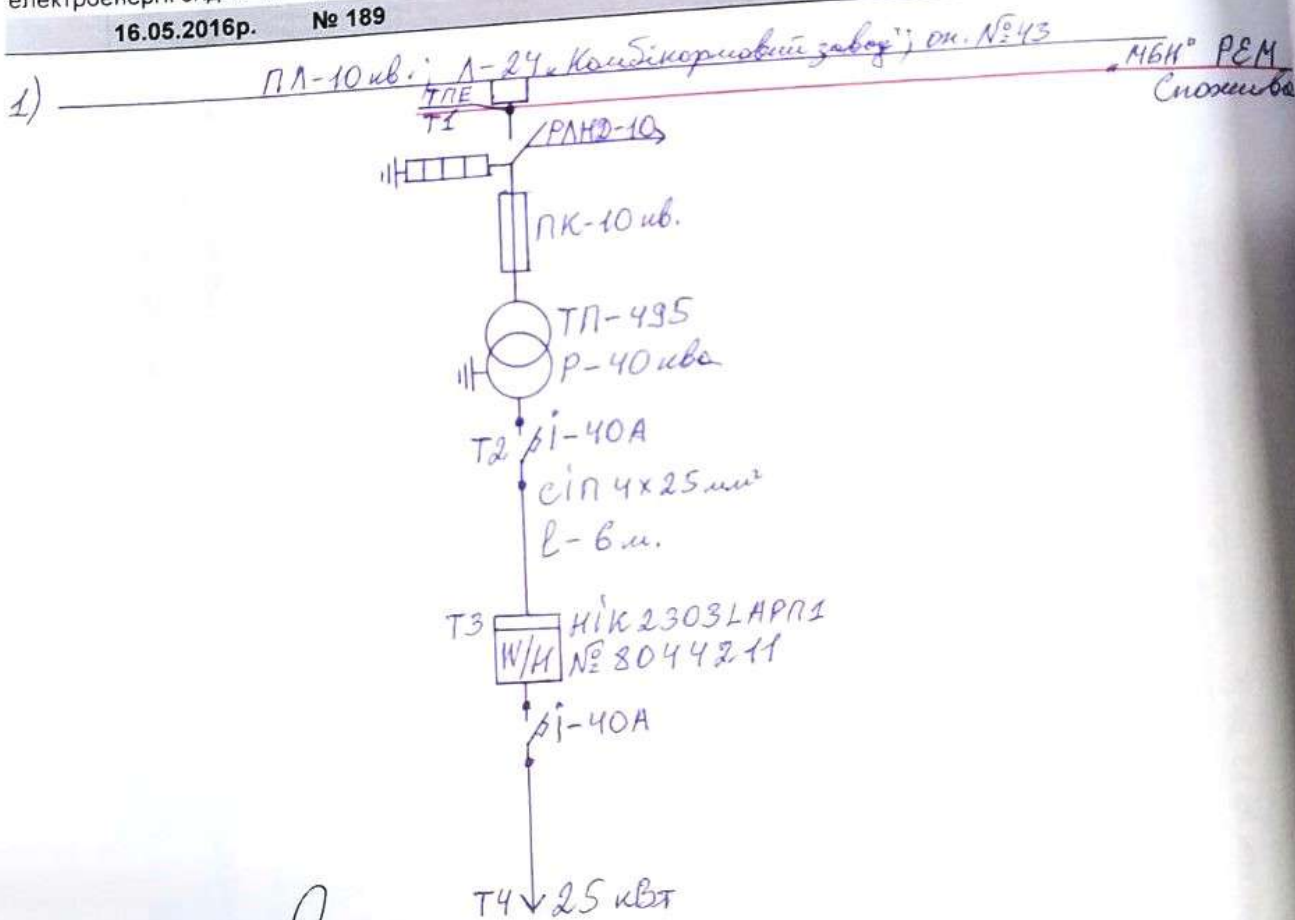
електроенергії д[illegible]

16.05.2016р. № 189

1) ПЛ-10 кв.; Л-24 „Комбікормовий завод"; оп. №43 „МБН" РЕМ Спожива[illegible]

ТПЕ
Т1
РЛНД-10
ПК-10 кв.
ТП-495
Р-40 ква
Т2 бі-40А
сіп 4х25 мм²
l-6 м.
Т3 W/H НІК 2303LАРП1 №8044211
бі-40А
Т4 25 кВт